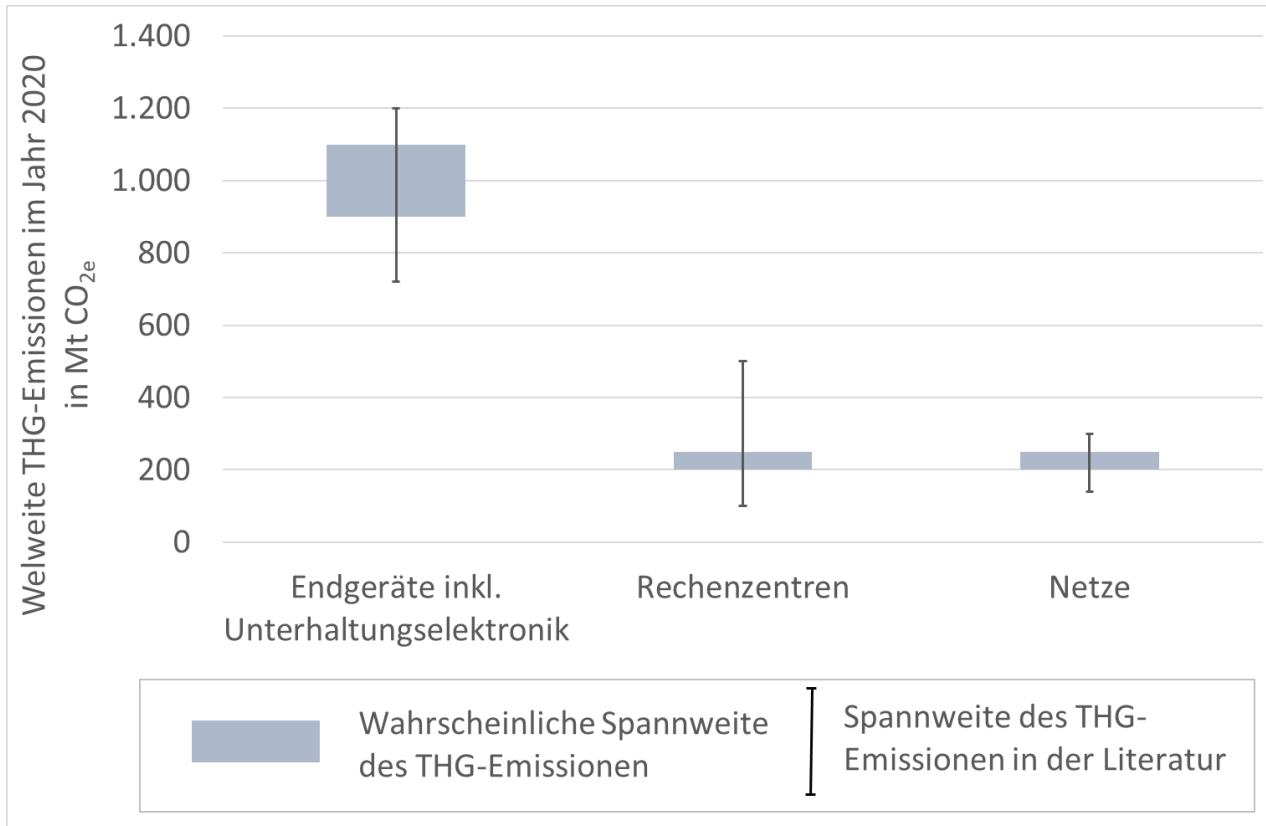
Welweite THG-Emissionen im Jahr 2020 in Mt $CO_{2e}$

1.400
1.200
1.000
800
600
400
200
0

Endgeräte inkl. Unterhaltungselektronik

Rechenzentren

Netze

Wahrscheinliche Spannweite des THG-Emissionen

Spannweite des THG-Emissionen in der Literatur